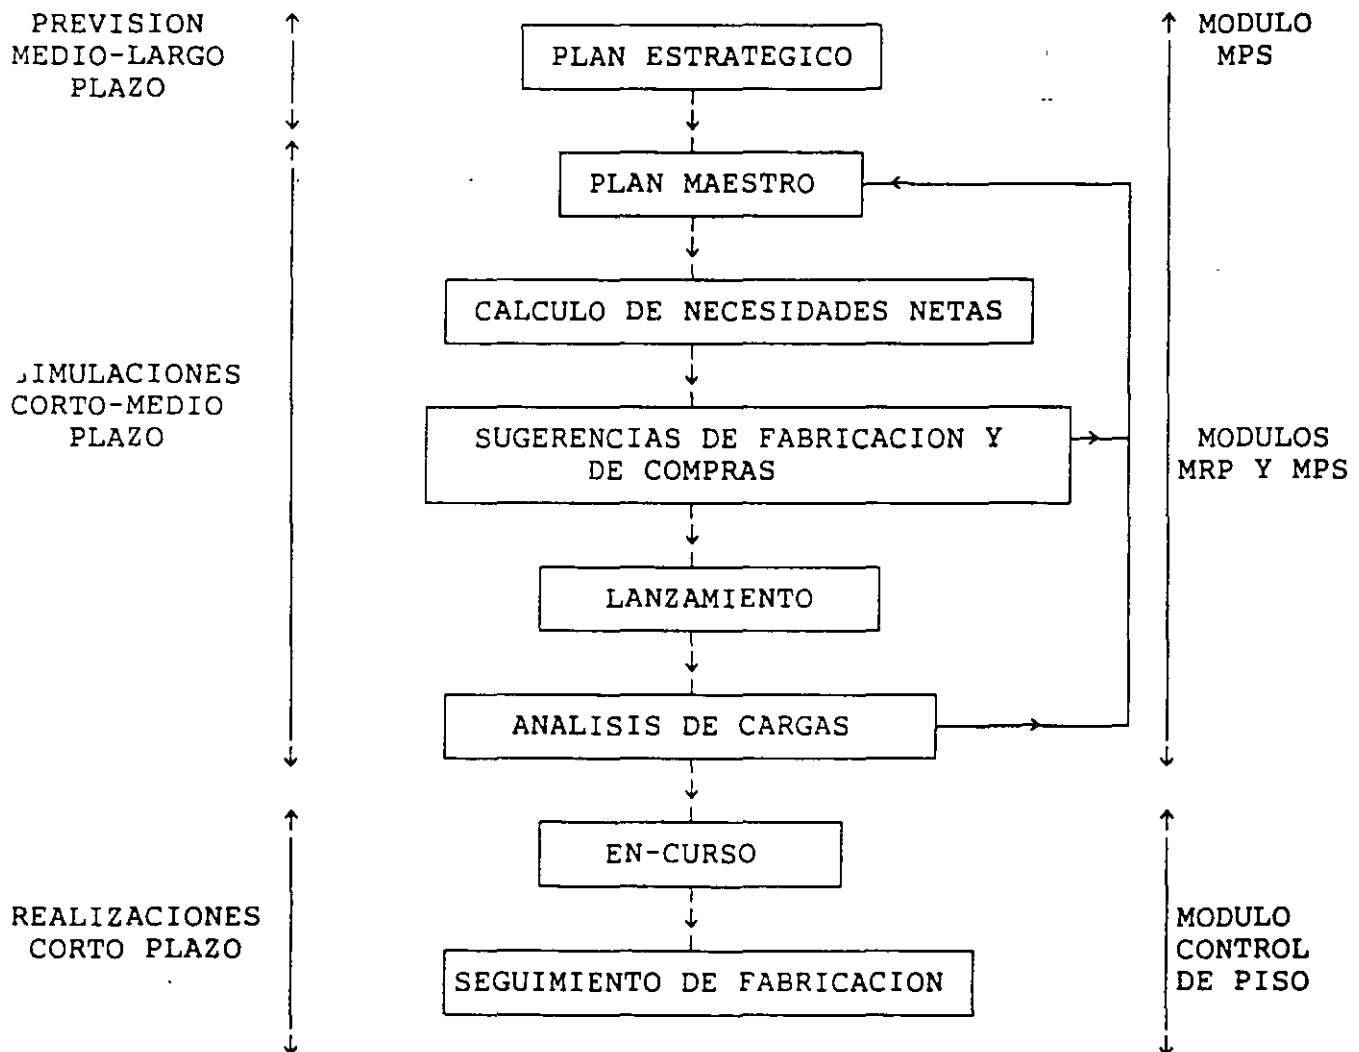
PREVISION MEDIO-LARGO PLAZO

PLAN ESTRATEGICO

MODULO MPS

PLAN MAESTRO

CALCULO DE NECESIDADES NETAS

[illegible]IMULACIONES CORTO-MEDIO PLAZO

SUGERENCIAS DE FABRICACION Y DE COMPRAS

MODULOS MRP Y MPS

LANZAMIENTO

ANALISIS DE CARGAS

EN-CURSO

REALIZACIONES CORTO PLAZO

SEGUIMIENTO DE FABRICACION

MODULO CONTROL DE PISO